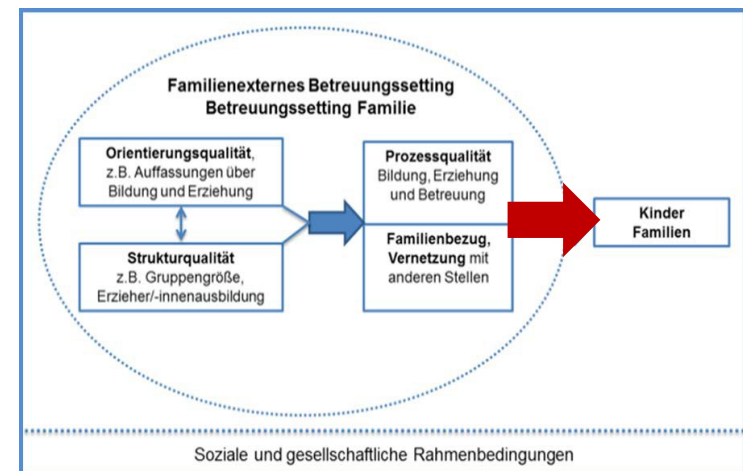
Familienexternes Betreuungssetting
Betreuungssetting Familie

Orientierungsqualität, z.B. Auffassungen über Bildung und Erziehung

Strukturqualität z.B. Gruppengröße, Erzieher/-innenausbildung

Prozessqualität Bildung, Erziehung und Betreuung

Familienbezug, Vernetzung mit anderen Stellen

Kinder
Familien

Soziale und gesellschaftliche Rahmenbedingungen